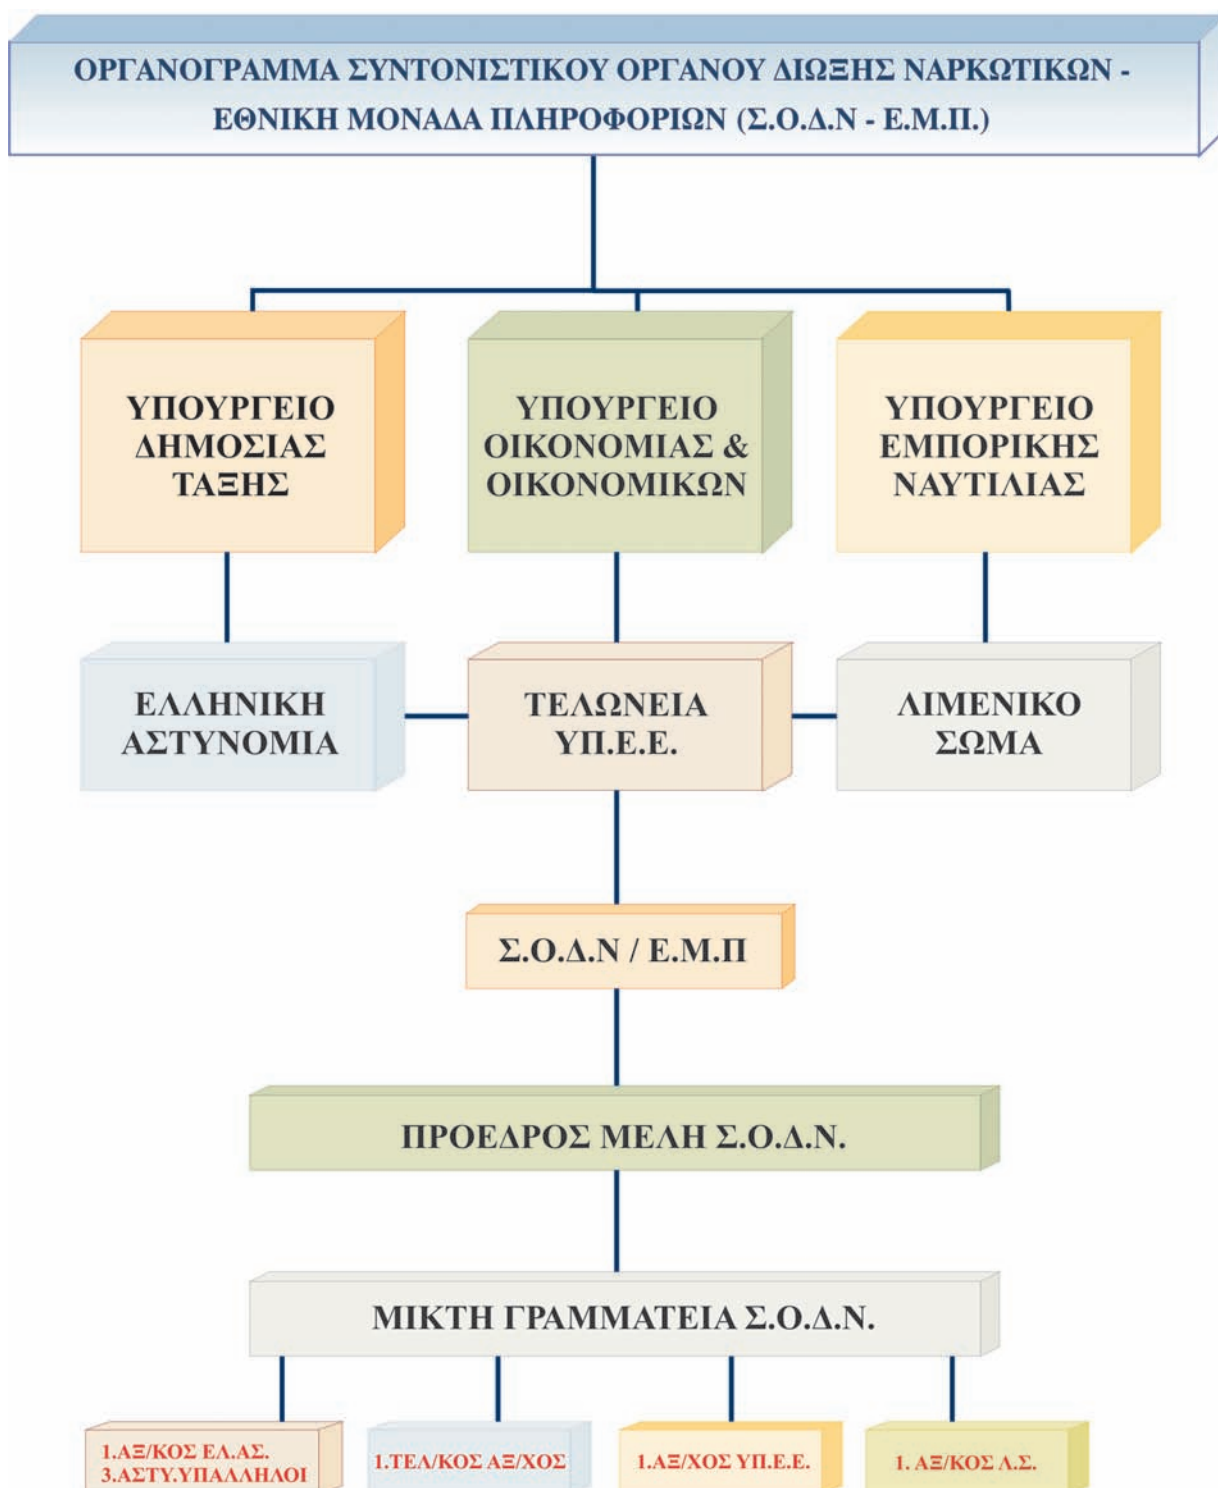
ΟΡΓΑΝΟΓΡΑΜΜΑ ΣΥΝΤΟΝΙΣΤΙΚΟΥ ΟΡΓΑΝΟΥ ΔΙΩΞΗΣ ΝΑΡΚΩΤΙΚΩΝ - ΕΘΝΙΚΗ ΜΟΝΑΔΑ ΠΛΗΡΟΦΟΡΙΩΝ (Σ.Ο.Δ.Ν - Ε.Μ.Π.)

ΥΠΟΥΡΓΕΙΟ ΔΗΜΟΣΙΑΣ ΤΑΞΗΣ

ΥΠΟΥΡΓΕΙΟ ΟΙΚΟΝΟΜΙΑΣ & ΟΙΚΟΝΟΜΙΚΩΝ

ΥΠΟΥΡΓΕΙΟ ΕΜΠΟΡΙΚΗΣ ΝΑΥΤΙΛΙΑΣ

ΕΛΛΗΝΙΚΗ ΑΣΤΥΝΟΜΙΑ

ΤΕΛΩΝΕΙΑ ΥΠ.Ε.Ε.

ΛΙΜΕΝΙΚΟ ΣΩΜΑ

Σ.Ο.Δ.Ν / Ε.Μ.Π

ΠΡΟΕΔΡΟΣ ΜΕΛΗ Σ.Ο.Δ.Ν.

ΜΙΚΤΗ ΓΡΑΜΜΑΤΕΙΑ Σ.Ο.Δ.Ν.

1.ΑΞ/ΚΟΣ ΕΛ.ΑΣ.
3.ΑΣΤΥ.ΥΠΑΛΛΗΛΟΙ

1.ΤΕΛ/ΚΟΣ ΑΞ/ΧΟΣ

1.ΑΞ/ΧΟΣ ΥΠ.Ε.Ε.

1. ΑΞ/ΚΟΣ Λ.Σ.